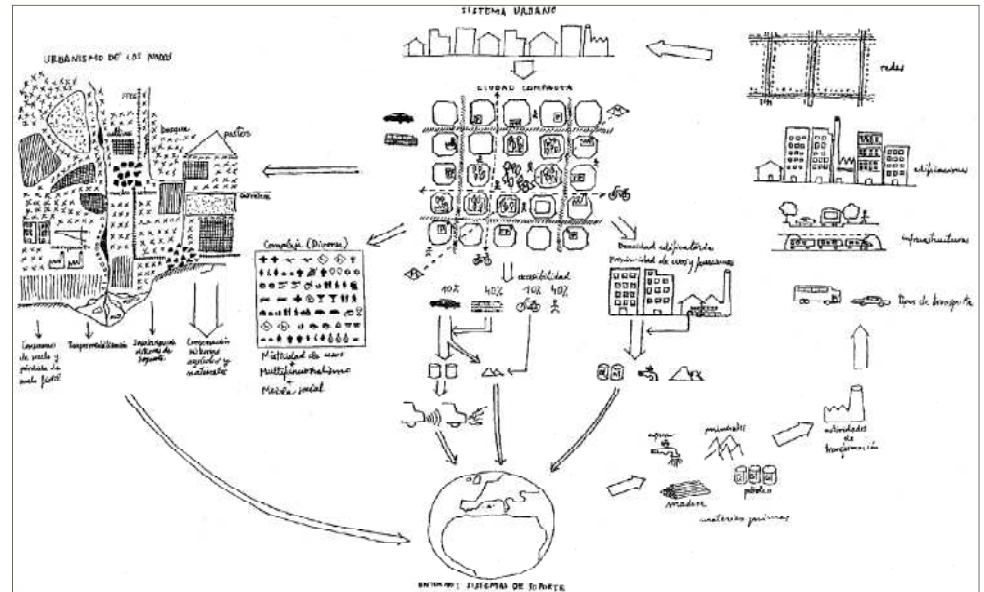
SISTEMA URBANO

URBANISMO DE LAS NADAS

bosque

pastos

CIUDAD COMPACTA

redes

edificaciones

infraestructuras

tipos de transporte

Complejo (Diverso)

Multiplicidad de usos
Multifuncionalidad
Mezcla social

accesibilidad

10% 40% 10% 40%

Densidad edificatoria
Proximidad de usos y funciones

Consumo de suelo y pérdida de suelo fértil

Impermeabilización

Simplificación de los sistemas de soporte

Consumo de energía y materiales

agua

minerales

petróleo

madera

materias primas

actividades de transformación

ENTORNO: SISTEMAS DE SOPORTE